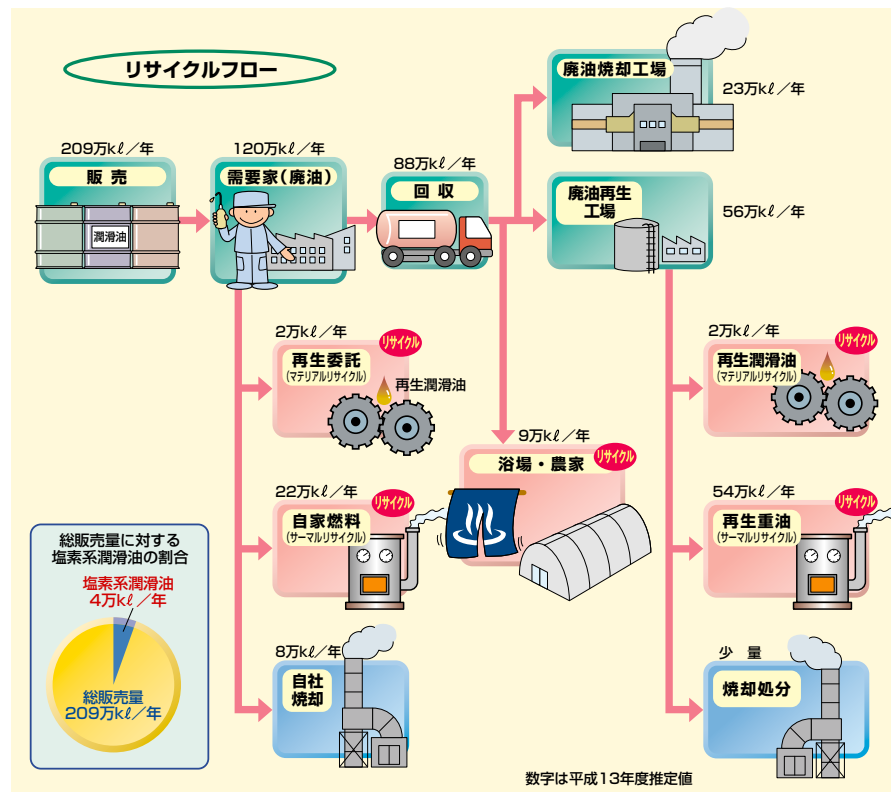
リサイクルフロー

209万kℓ／年
販 売
潤滑油

120万kℓ／年
需要家（廃油）

88万kℓ／年
回 収

廃油焼却工場
23万kℓ／年

廃油再生工場
56万kℓ／年

2万kℓ／年
再生委託
（マテリアルリサイクル）
リサイクル
再生潤滑油

2万kℓ／年
再生潤滑油
（マテリアルリサイクル）
リサイクル

9万kℓ／年
浴場・農家
リサイクル

22万kℓ／年
自家燃料
（サーマルリサイクル）
リサイクル

54万kℓ／年
再生重油
（サーマルリサイクル）
リサイクル

総販売量に対する
塩素系潤滑油の割合
塩素系潤滑油
4万kℓ／年
総販売量
209万kℓ／年

8万kℓ／年
自社焼却

少 量
焼却処分

数字は平成13年度推定値